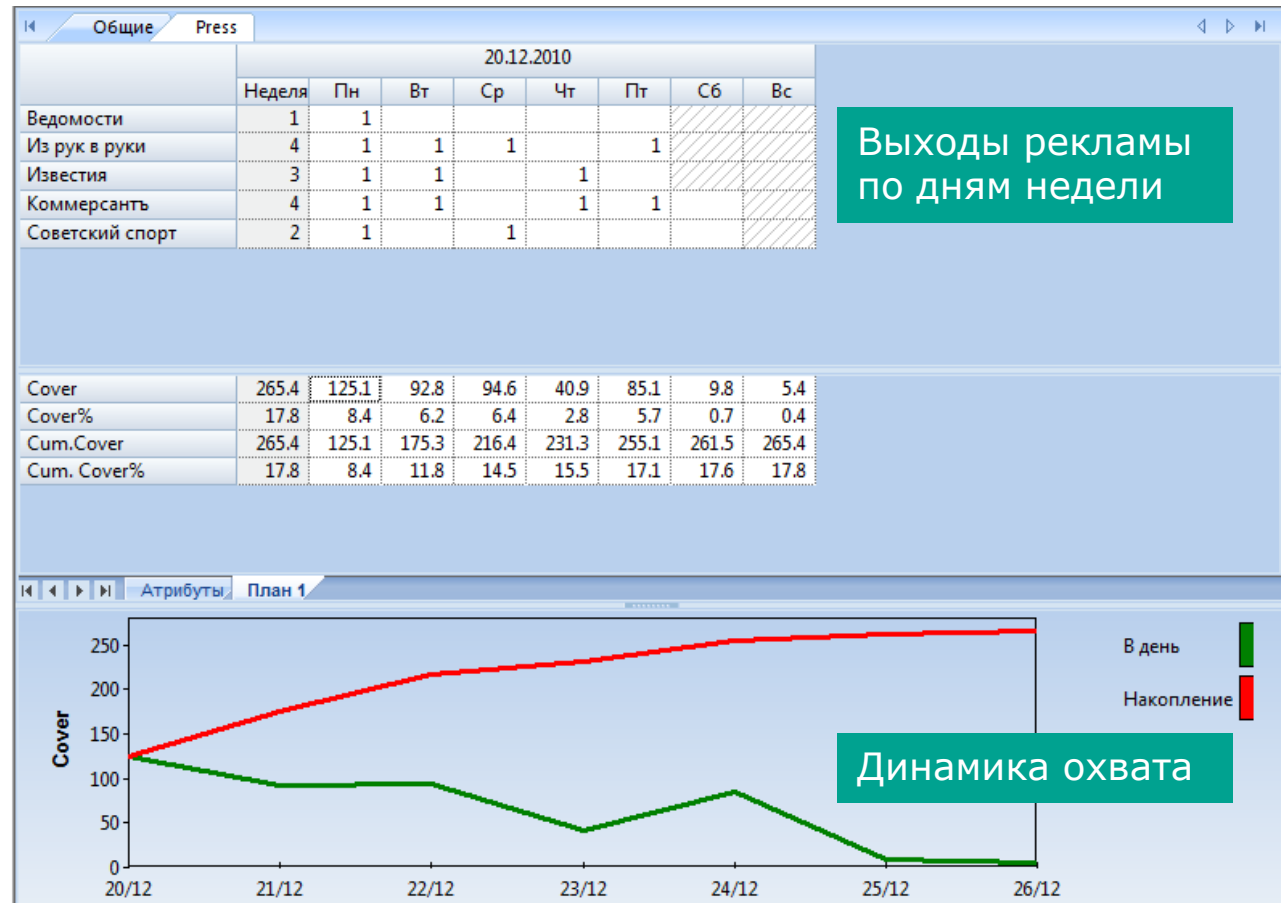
Общие Press

| | 20.12.2010 | | | | | | | |
|---|---|---|---|---|---|---|---|---|
| | Неделя | Пн | Вт | Ср | Чт | Пт | Сб | Вс |
| Ведомости | 1 | 1 | | | | | | |
| Из рук в руки | 4 | 1 | 1 | 1 | | 1 | | |
| Известия | 3 | 1 | 1 | | 1 | | | |
| Коммерсантъ | 4 | 1 | 1 | | 1 | 1 | | |
| Советский спорт | 2 | 1 | | 1 | | | | |

Выходы рекламы по дням недели

| | | | | | | | | |
|---|---|---|---|---|---|---|---|---|
| Cover | 265.4 | 125.1 | 92.8 | 94.6 | 40.9 | 85.1 | 9.8 | 5.4 |
| Cover% | 17.8 | 8.4 | 6.2 | 6.4 | 2.8 | 5.7 | 0.7 | 0.4 |
| Cum.Cover | 265.4 | 125.1 | 175.3 | 216.4 | 231.3 | 255.1 | 261.5 | 265.4 |
| Cum. Cover% | 17.8 | 8.4 | 11.8 | 14.5 | 15.5 | 17.1 | 17.6 | 17.8 |

Атрибуты План 1

Cover
250
200
150
100
50
0
20/12 21/12 22/12 23/12 24/12 25/12 26/12

В день
Накопление

Динамика охвата